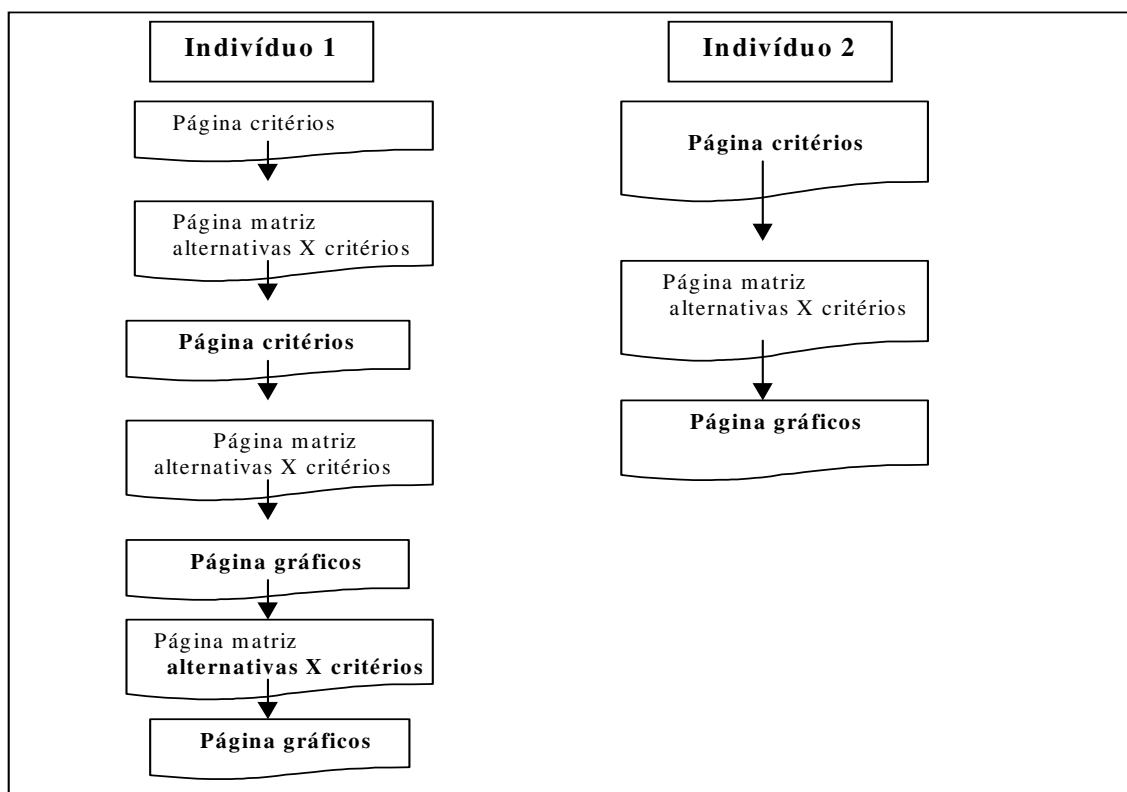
Indivíduo 1

Página critérios

Página matriz alternativas X critérios

Página critérios

Página matriz alternativas X critérios

Página gráficos

Página matriz alternativas X critérios

Página gráficos

Indivíduo 2

Página critérios

Página matriz alternativas X critérios

Página gráficos